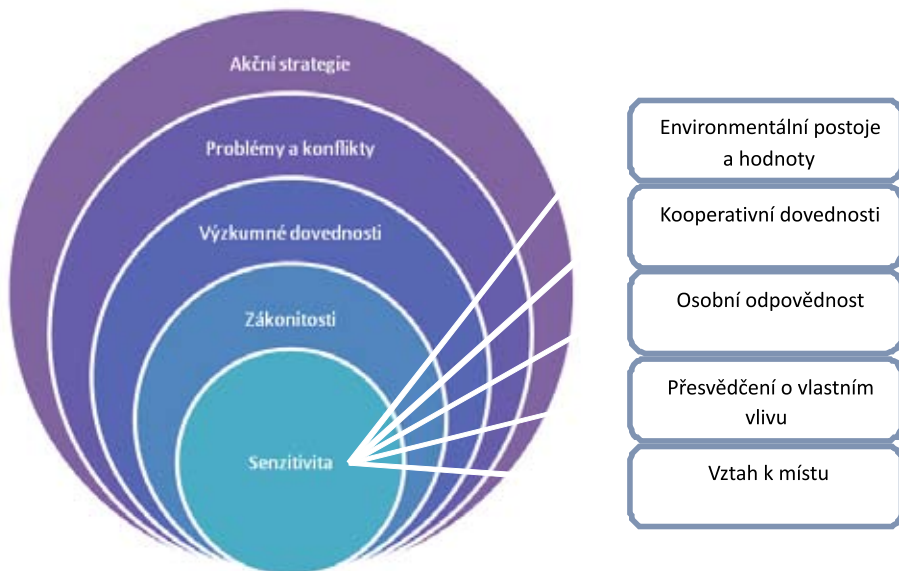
Akční strategie

Problémy a konflikty

Výzkumné dovednosti

Zákonitosti

Senzitivita

Environmentální postoje a hodnoty

Kooperativní dovednosti

Osobní odpovědnost

Přesvědčení o vlastním vlivu

Vztah k místu